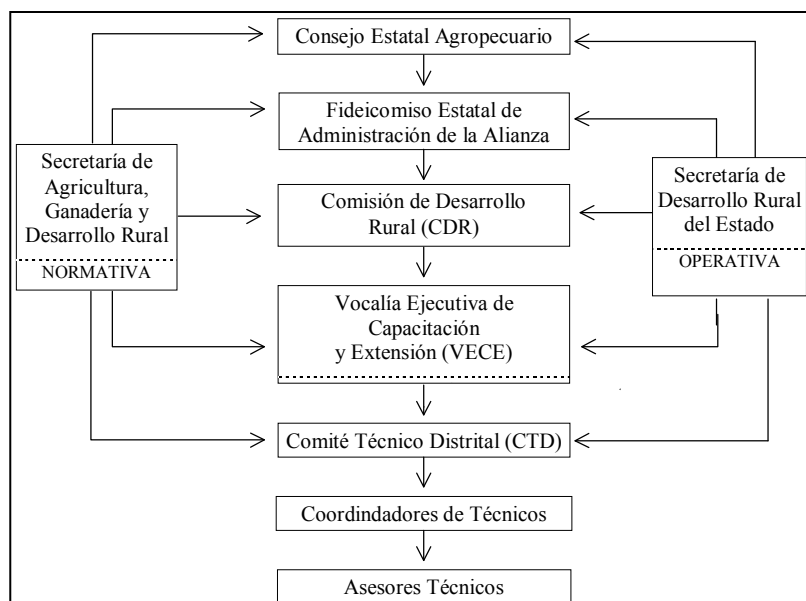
Consejo Estatal Agropecuario

Fideicomiso Estatal de Administración de la Alianza

Secretaría de Agricultura, Ganadería y Desarrollo Rural

NORMATIVA

Comisión de Desarrollo Rural (CDR)

Secretaría de Desarrollo Rural del Estado

OPERATIVA

Vocalía Ejecutiva de Capacitación y Extensión (VECE)

Comité Técnico Distrital (CTD)

Coordindadores de Técnicos

Asesores Técnicos